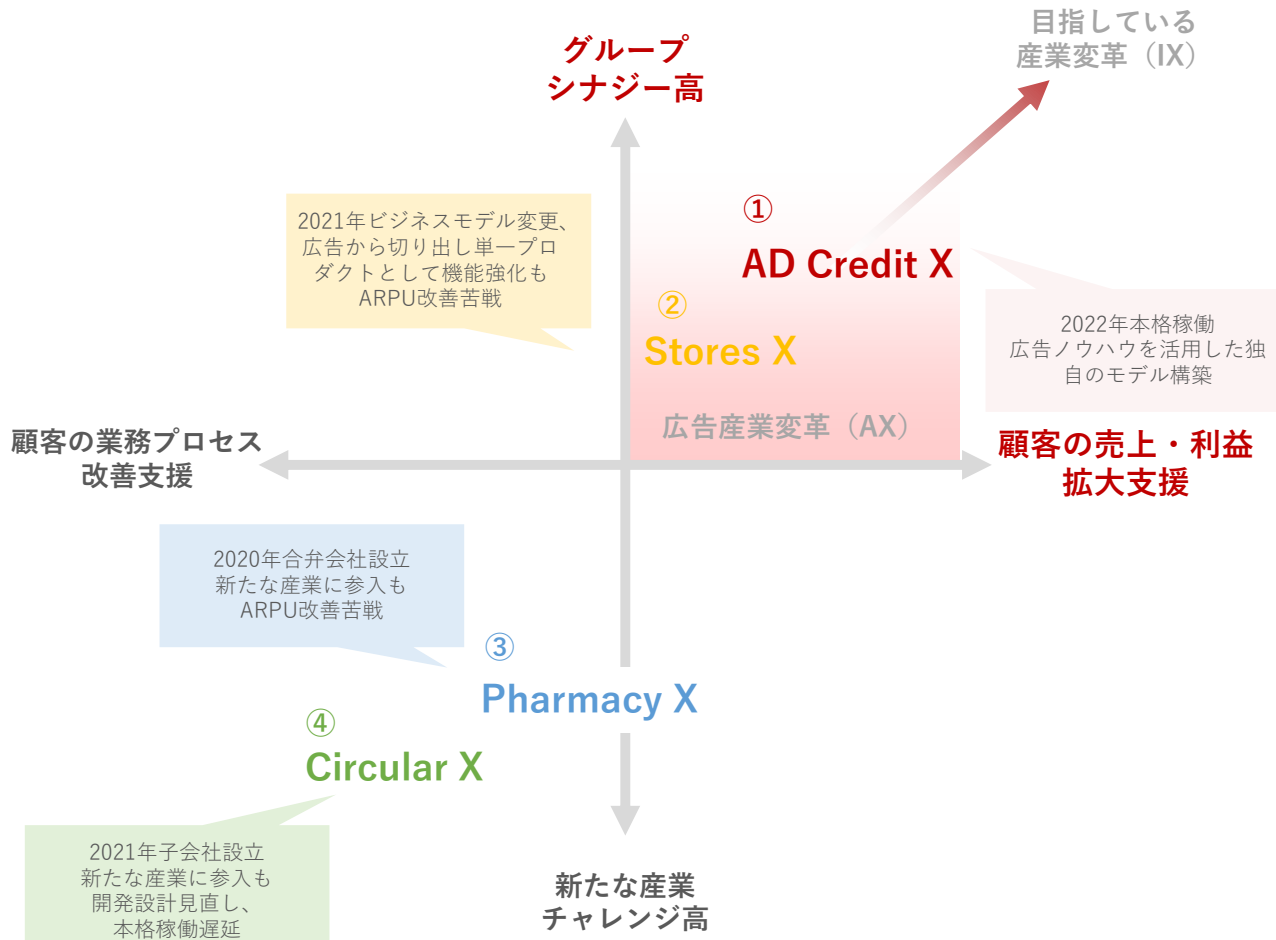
目指している
産業変革（IX）

グループ
シナジー高

2021年ビジネスモデル変更、広告から切り出し単一プロダクトとして機能強化もARPU改善苦戦

①
AD Credit X

②
Stores X

2022年本格稼働
広告ノウハウを活用した独自のモデル構築

広告産業変革（AX）

顧客の業務プロセス
改善支援

顧客の売上・利益
拡大支援

2020年合弁会社設立
新たな産業に参入も
ARPU改善苦戦

③
Pharmacy X

④
Circular X

2021年子会社設立
新たな産業に参入も
開発設計見直し、
本格稼働遅延

新たな産業
チャレンジ高